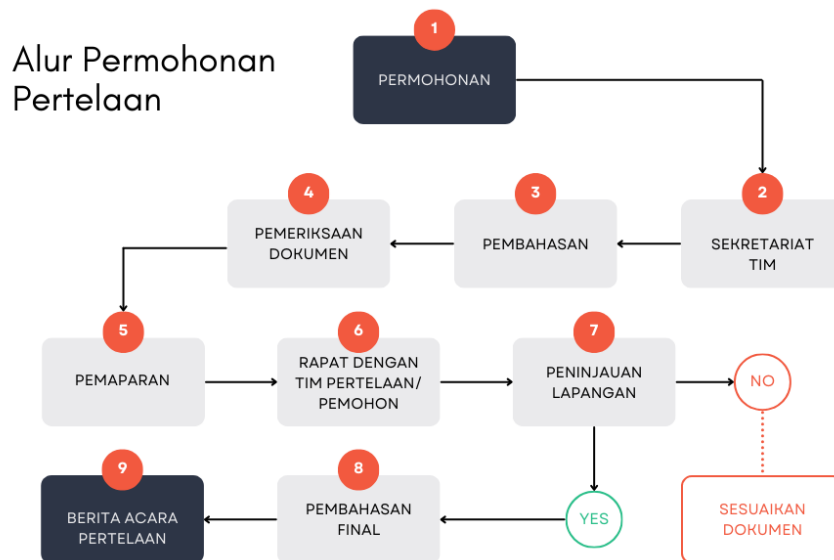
Alur Permohonan Pertelaan

1
PERMOHONAN

2
SEKRETARIAT TIM

3
PEMBAHASAN

4
PEMERIKSAAN DOKUMEN

5
PEMAPARAN

6
RAPAT DENGAN TIM PERTELAAN/ PEMOHON

7
PENINJAUAN LAPANGAN

NO

SESUAIKAN DOKUMEN

YES

8
PEMBAHASAN FINAL

9
BERITA ACARA PERTELAAN